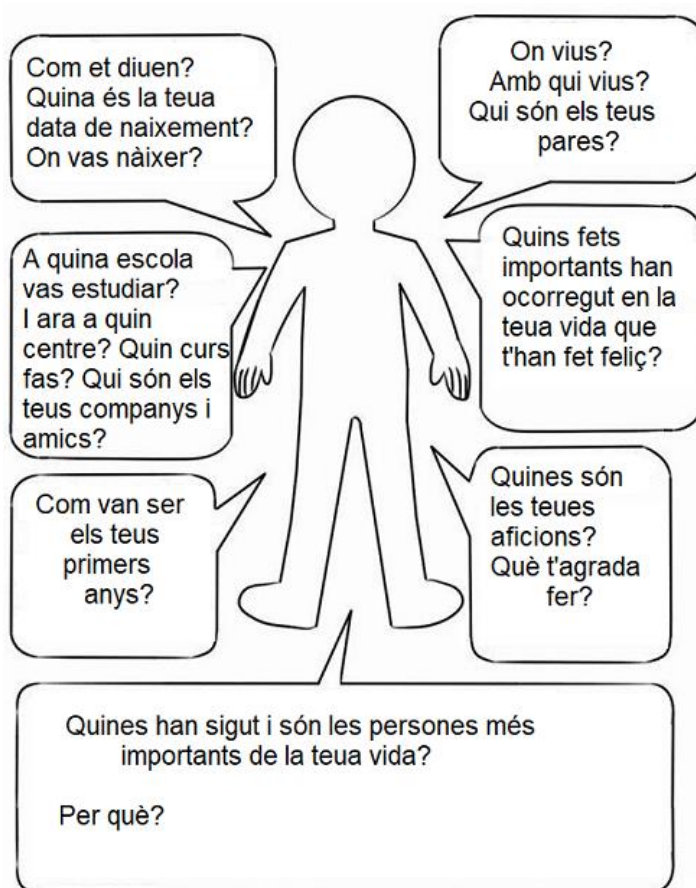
Com et diuen?
Quina és la teua data de naixement?
On vas nàixer?

On vius?
Amb qui vius?
Qui són els teus pares?

A quina escola vas estudiar?
I ara a quin centre? Quin curs fas? Qui són els teus companys i amics?

Quins fets importants han ocorregut en la teua vida que t'han fet feliç?

Com van ser els teus primers anys?

Quines són les teues aficions?
Què t'agrada fer?

Quines han sigut i són les persones més importants de la teua vida?

Per què?